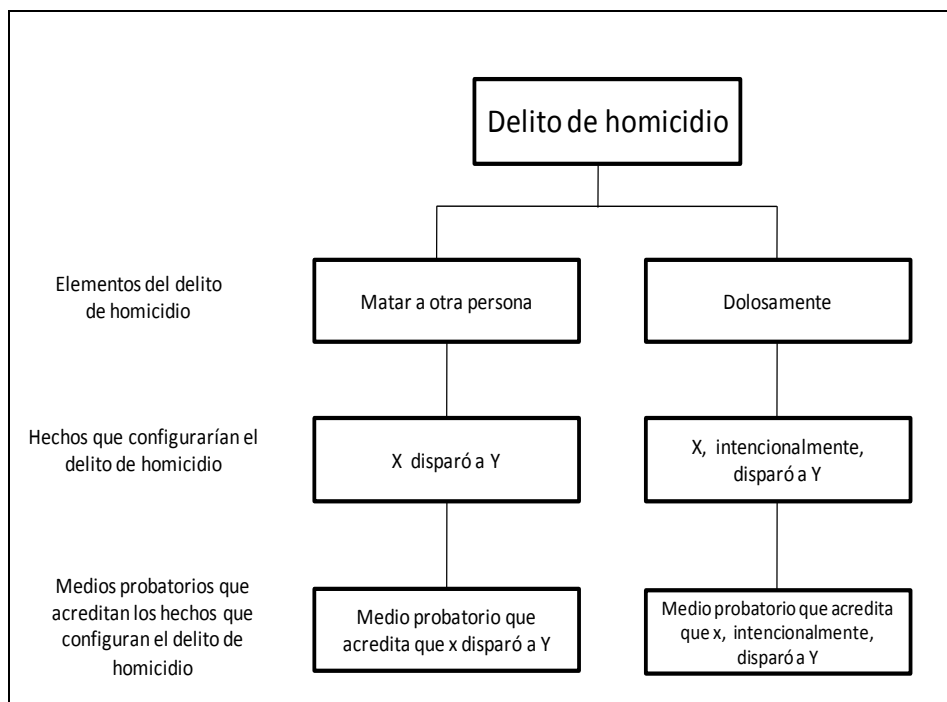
Delito de homicidio

Elementos del delito de homicidio

Matar a otra persona

Dolosamente

Hechos que configurarían el delito de homicidio

X disparó a Y

X, intencionalmente, disparó a Y

Medios probatorios que acreditan los hechos que configuran el delito de homicidio

Medio probatorio que acredita que x disparó a Y

Medio probatorio que acredita que x, intencionalmente, disparó a Y